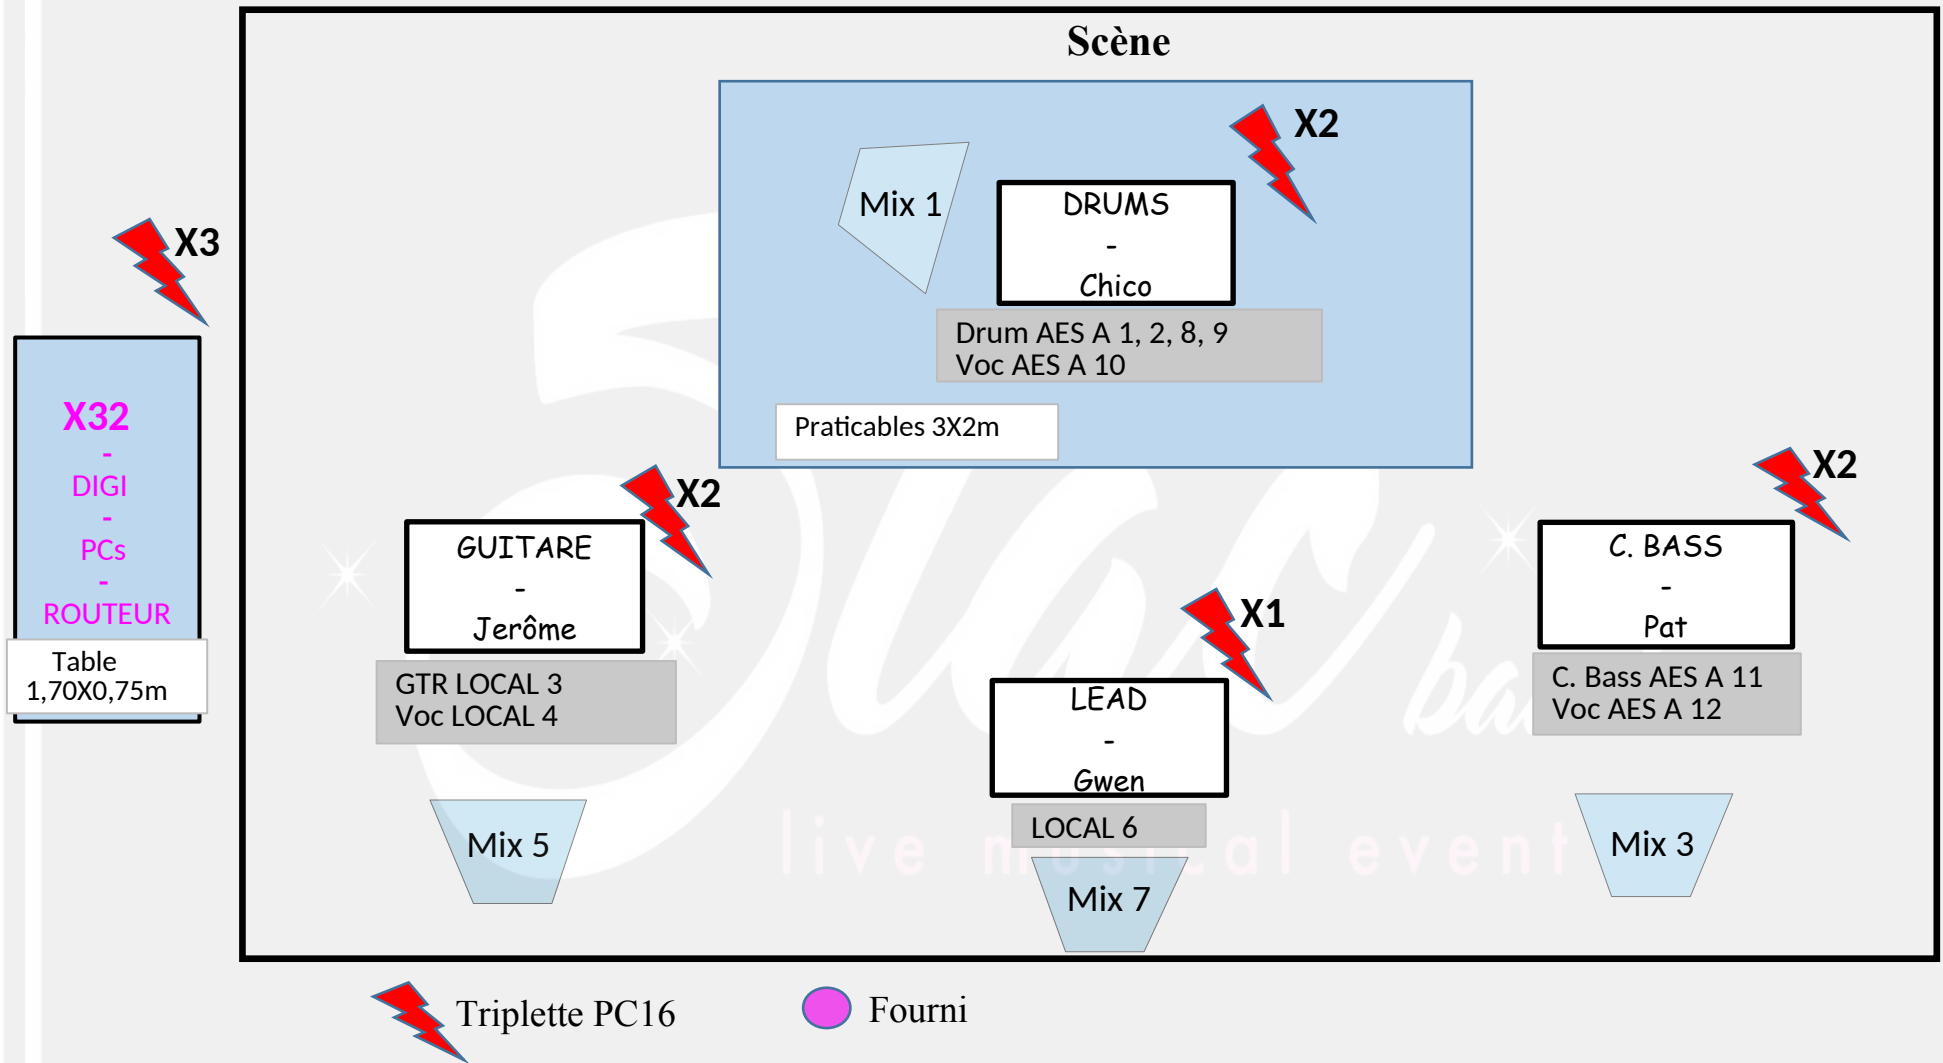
Scène

X3

X32
-
DIGI
-
PCs
-
ROUTEUR

Table
1,70X0,75m

Mix 1

DRUMS
-
Chico

X2

Drum AES A 1, 2, 8, 9
Voc AES A 10

Praticables 3X2m

X2

GUITARE
-
Jerôme

GTR LOCAL 3
Voc LOCAL 4

X1

LEAD
-
Gwen

LOCAL 6

X2

C. BASS
-
Pat

C. Bass AES A 11
Voc AES A 12

Mix 5

Mix 7

Mix 3

live musical event

Triplette PC16

Fourni